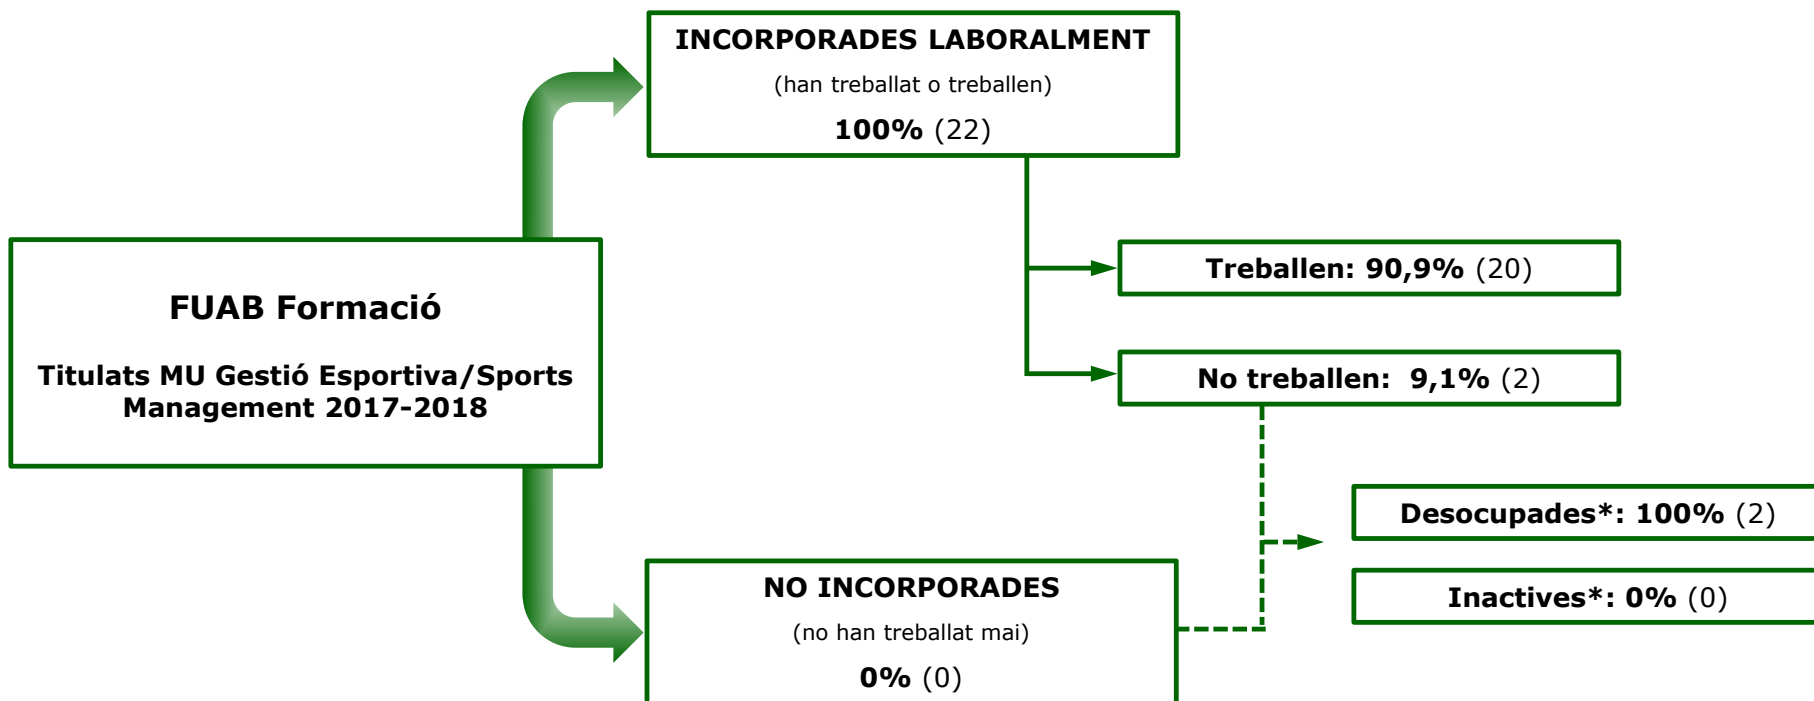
FUAB Formació

Titulats MU Gestió Esportiva/Sports Management 2017-2018

INCORPORADES LABORALMENT

(han treballat o treballen)

100% (22)

Treballen: 90,9% (20)

No treballen: 9,1% (2)

Desocupades*: 100% (2)

Inactives*: 0% (0)

NO INCORPORADES

(no han treballat mai)

0% (0)